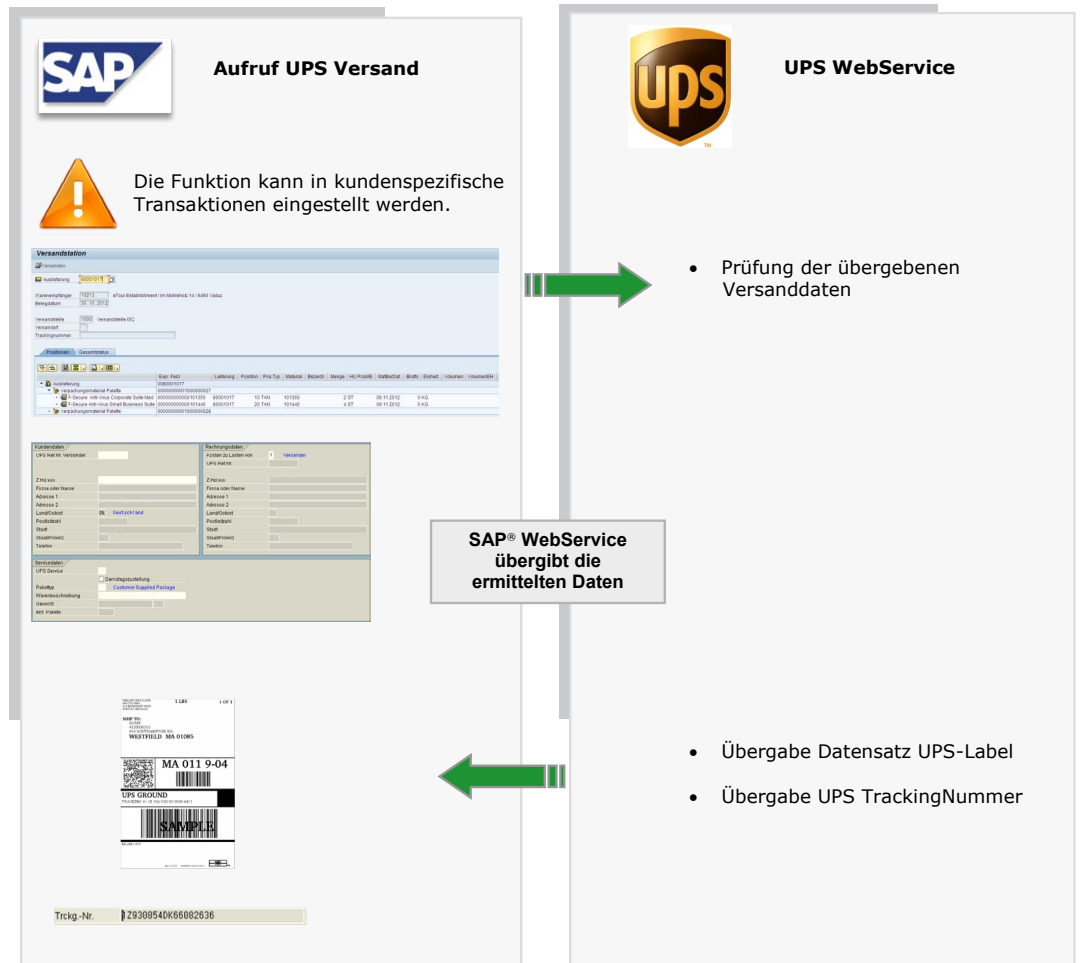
SAP

Aufruf UPS Versand

UPS

UPS WebService

Die Funktion kann in kundenspezifische Transaktionen eingestellt werden.

Versandstation

Versenden

Auslieferung 80001017

Warenempfänger 15213 eFour Establishment / Im Mühleholz 14 / 9490 Vaduz
Belegdatum 30.10.2012

Versandstelle 1000 Versandstelle ISC
Versandart
Trackingnummer

Positionen Gesamtstatus

| | Exps Field | Lieferung | Position | Pos.Typ | Material | Bezeich | Menge | HU PosME | MatBerDat | Brutto | Einheit | Volumen | VolumenEH |
|---|---|---|---|---|---|---|---|---|---|---|---|---|---|
| Auslieferung | 80001017 | | | | | | | | | | | | |
| Verpackungsmaterial Palette | 000000000001000000027 | | | | | | | | | | | | |
| F-Secure Anti-Virus Corporate Suite Med | 000000000000101355 | 80001017 | 10 | TAN | 101355 | | 2 | ST | 09.11.2012 | 0 | KG | | |
| F-Secure Anti-Virus Small Business Suite | 000000000000101446 | 80001017 | 20 | TAN | 101446 | | 4 | ST | 09.11.2012 | 0 | KG | | |
| Verpackungsmaterial Palette | 000000000001000000028 | | | | | | | | | | | | |

Prüfung der übergebenen Versanddaten

Kundendaten
UPS Ref.Nr. Versender

Z.Hd.von
Firma oder Name
Adresse 1
Adresse 2
Land/Gebiet DE Deutschland
Postleitzahl
Stadt
Staat/Provinz
Telefon

Rechnungsdaten
Kosten zu Lasten von 1 Versender
UPS Ref.Nr.

Z.Hd.von
Firma oder Name
Adresse 1
Adresse 2
Land/Gebiet
Postleitzahl
Stadt
Staat/Provinz
Telefon

Servicedaten
UPS Service
Samstagszustellung
Pakettyp Customer Supplied Package
Warenbeschreibung
Gewicht
Anz. Paletten

SAP® WebService übergibt die ermittelten Daten

1 LBS 1 OF 1
SHIP TO:
WESTFIELD MA 01085
MA 011 9-04
UPS GROUND
SAMPLE

Übergabe Datensatz UPS-Label

Übergabe UPS TrackingNummer

Trckg.-Nr. 1Z930854DK66082636